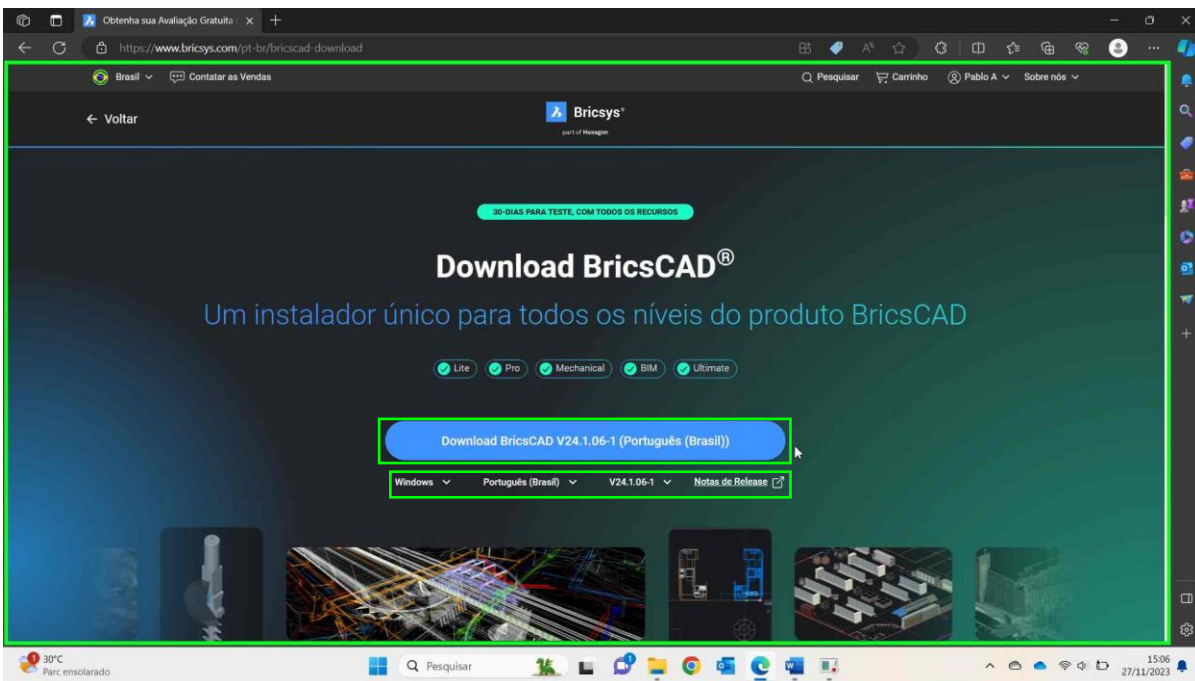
Obtenha sua Avaliação Gratuita

https://www.bricsys.com/pt-br/bricscad-download

Brasil Contatar as Vendas

Pesquisar Carrinho Pablo A Sobre nós

← Voltar

Bricsys®
part of Hexagon

30-DIAS PARA TESTE, COM TODOS OS RECURSOS

Download BricsCAD®

Um instalador único para todos os níveis do produto BricsCAD

Lite Pro Mechanical BIM Ultimate

Download BricsCAD V24.1.06-1 (Português (Brasil))

Windows Português (Brasil) V24.1.06-1 Notas de Release

30°C
Parc ensolarado

Pesquisar

15:06
27/11/2023